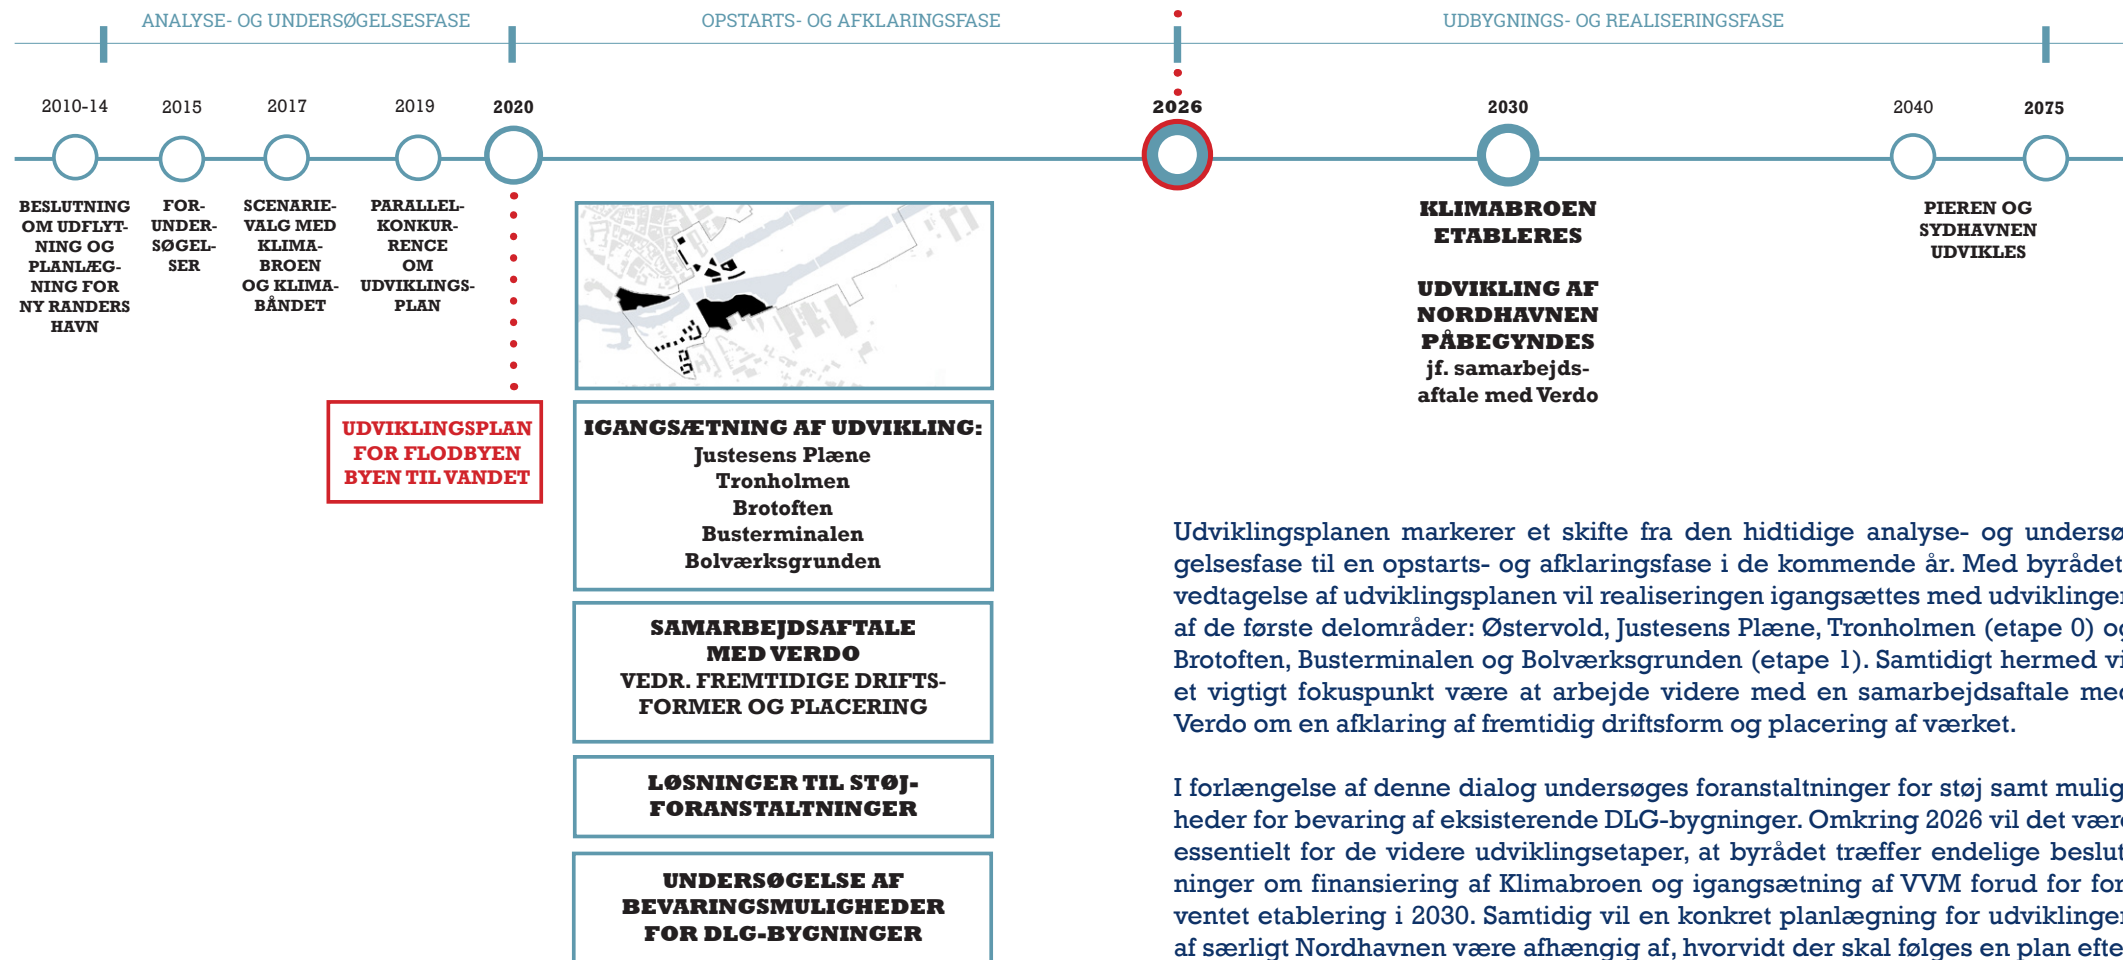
ANALYSE- OG UNDERSØGELSESFASE

OPSTARTS- OG AFKLARINGSFASE

UDBYGNINGS- OG REALISERINGSFASE

2010-14

2015

2017

2019

2020

2026

2030

2040

2075

BESLUTNING OM UDFLYTNING OG PLANLÆGNING FOR NY RANDERS HAVN

FORUNDERSØGELSER

SCENARIEVALG MED KLIMABROEN OG KLIMABÅNDET

PARALLELKONKURRENCE OM UDVIKLINGSPLAN

KLIMABROEN ETABLERES

UDVIKLING AF NORDHAVNEN PÅBEGYNDES jf. samarbejdsaftale med Verdo

PIEREN OG SYDHAVNEN UDVIKLES

UDVIKLINGSPLAN FOR FLODBYEN BYEN TIL VANDET

IGANGSÆTNING AF UDVIKLING: Justesens Plæne Tronholmen Brotoften Busterminalen Bolværksgrunden

SAMARBEJDSAFTALE MED VERDO VEDR. FREMTIDIGE DRIFTSFORMER OG PLACERING

LØSNINGER TIL STØJFORANSTALTNINGER

UNDERSØGELSE AF BEVARINGSMULIGHEDER FOR DLG-BYGNINGER

Udviklingsplanen markerer et skifte fra den hidtidige analyse- og underso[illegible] gelsesfase til en opstarts- og afklaringsfase i de kommende år. Med byrådet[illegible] vedtagelse af udviklingsplanen vil realiseringen igangsættes med udviklinge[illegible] af de første delområder: Østervold, Justesens Plæne, Tronholmen (etape 0) o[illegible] Brotoften, Busterminalen og Bolværksgrunden (etape 1). Samtidigt hermed v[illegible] et vigtigt fokuspunkt være at arbejde videre med en samarbejdsaftale me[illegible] Verdo om en afklaring af fremtidig driftsform og placering af værket.

I forlængelse af denne dialog undersøges foranstaltninger for støj samt mulig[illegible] heder for bevaring af eksisterende DLG-bygninger. Omkring 2026 vil det vær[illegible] essentielt for de videre udviklingsetaper, at byrådet træffer endelige beslut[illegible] ninger om finansiering af Klimabroen og igangsætning af VVM forud for for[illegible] ventet etablering i 2030. Samtidig vil en konkret planlægning for udvikling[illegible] af særligt Nordhavnen være afhængig af, hvorvidt der skal følges en plan eft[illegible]